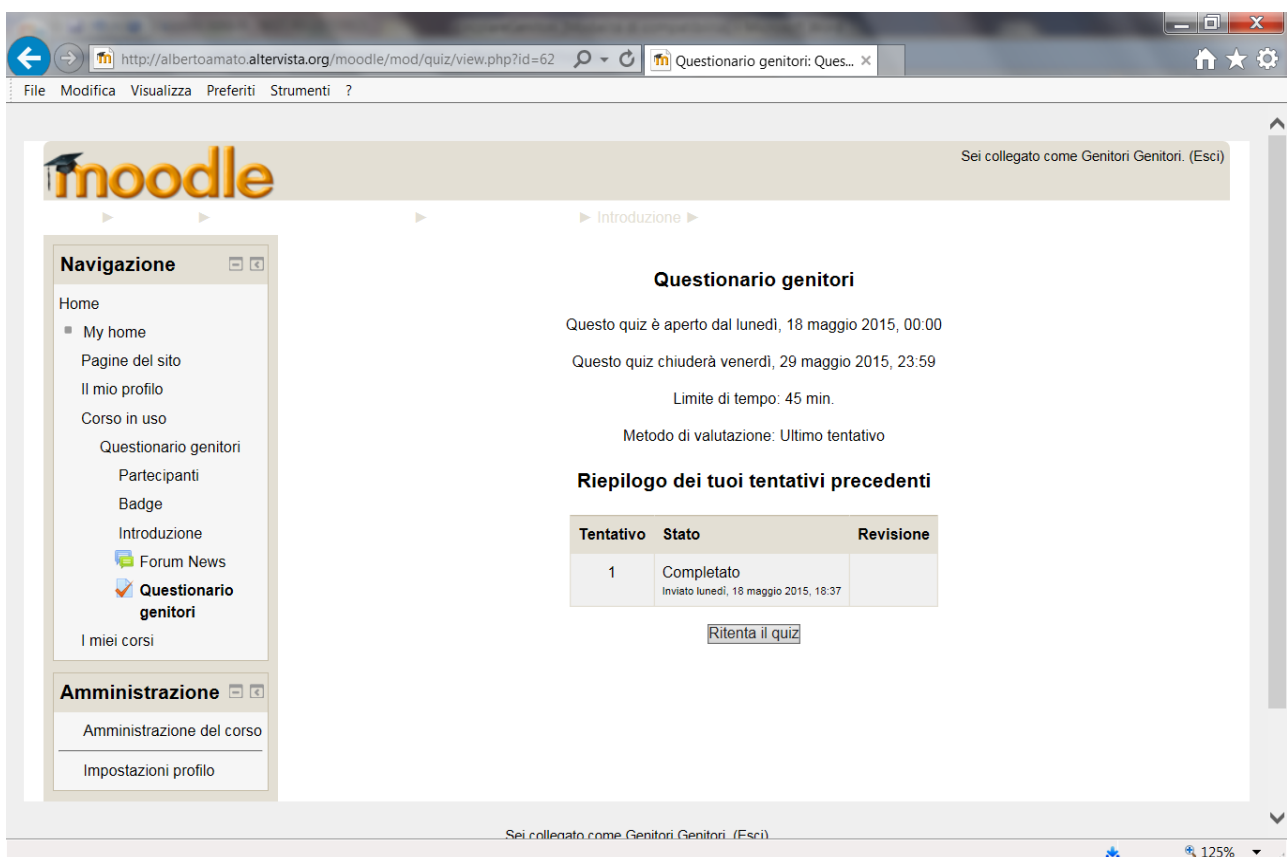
http://albertoamato.altervista.org/moodle/mod/quiz/view.php?id=62

Questionario genitori: Ques... ×

File Modifica Visualizza Preferiti Strumenti ?

moodle

Sei collegato come Genitori Genitori. (Esci)

► ► ► ► Introduzione ►

Navigazione

Home
My home
Pagine del sito
Il mio profilo
Corso in uso
Questionario genitori
Partecipanti
Badge
Introduzione
Forum News
Questionario genitori
I miei corsi

Amministrazione

Amministrazione del corso
Impostazioni profilo

Questionario genitori

Questo quiz è aperto dal lunedì, 18 maggio 2015, 00:00

Questo quiz chiuderà venerdì, 29 maggio 2015, 23:59

Limite di tempo: 45 min.

Metodo di valutazione: Ultimo tentativo

Riepilogo dei tuoi tentativi precedenti

| Tentativo | Stato | Revisione |
|---|---|---|
| 1 | Completato Inviato lunedì, 18 maggio 2015, 18:37 | |

Ritenta il quiz

Sei collegato come Genitori Genitori. (Esci)

125%